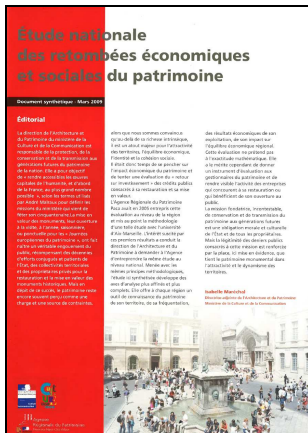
Étude nationale des retombées économiques et sociales du patrimoine

Document synthétique – Mars 2009

Éditorial

La direction de l'Architecture et du Patrimoine du ministère de la Culture et de la Communication est responsable de la protection, de la conservation et de la transmission aux générations futures du patrimoine de la nation. Elle a pour objectif de « rendre accessibles les œuvres capitales de l'humanité, et d'abord de la France, au plus grand nombre possible », selon les termes utilisés par André Malraux pour définir les missions du ministère qui vient de fêter son cinquantenaire. La mise en valeur des monuments, leur ouverture à la visite, à l'animation, à l'accueil du public, l'organisation des « Journées européennes du patrimoine », ont fait naître un véritable engouement du public, récompensant les dizaines d'efforts consentis par l'État, les collectivités territoriales et les propriétaires privés pour la restauration et la mise en valeur des monuments historiques. Mais en dépit de ce succès, la patrimoine reste encore souvent perçu comme une charge et une source de contraintes, alors que nous sommes convaincus qu'au-delà de sa richesse intrinsèque, il est un atout majeur pour l'attractivité des territoires, l'équilibre économique, l'identité et la cohésion sociale.

Il était donc temps de se pencher sur l'impact économique du patrimoine et de tenter une évaluation du « retour sur investissement » des crédits publics consacrés à sa restauration et sa mise en valeur.

L'Agence Régionale du Patrimoine Paca avait en 2000 entrepris cette évaluation au niveau de la région et mis au point la méthodologie d'une telle étude avec l'université d'Aix-Marseille. L'intérêt suscité par ces premiers résultats a conduit la direction de l'Architecture et du Patrimoine à demander à l'Agence d'entreprendre la même étude au niveau national. Menée avec les mêmes principes méthodologiques, l'étude a nécessité de reprendre et affiner les résultats. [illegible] un outil de connaissance du patrimoine et de ses territoires, de sa fréquentation, des résultats économiques de ses exploitations, de son impact sur l'équilibre économique régional. Cette évaluation ne prétend pas à l'exactitude mathématique. Elle a le mérite cependant de donner un instrument d'évaluation aux gestionnaires du patrimoine et de rendre visible l'activité des entreprises qui concourent à sa restauration ou qui bénéficient de son ouverture au public.

La mission fondatrice, incontestable, de conservation et de transmission du patrimoine aux générations futures est une obligation morale et culturelle de l'État et de tous ses propriétaires. Mais la légitimité des deniers publics consacrés à cette mission est renforcée par la place, la mise en évidence, que tient le patrimoine monumental dans l'attractivité et le dynamisme des territoires.

Isabelle Maréchal
Directrice adjointe de l'Architecture et du Patrimoine
Ministère de la Culture et de la Communication

Agence Régionale du Patrimoine